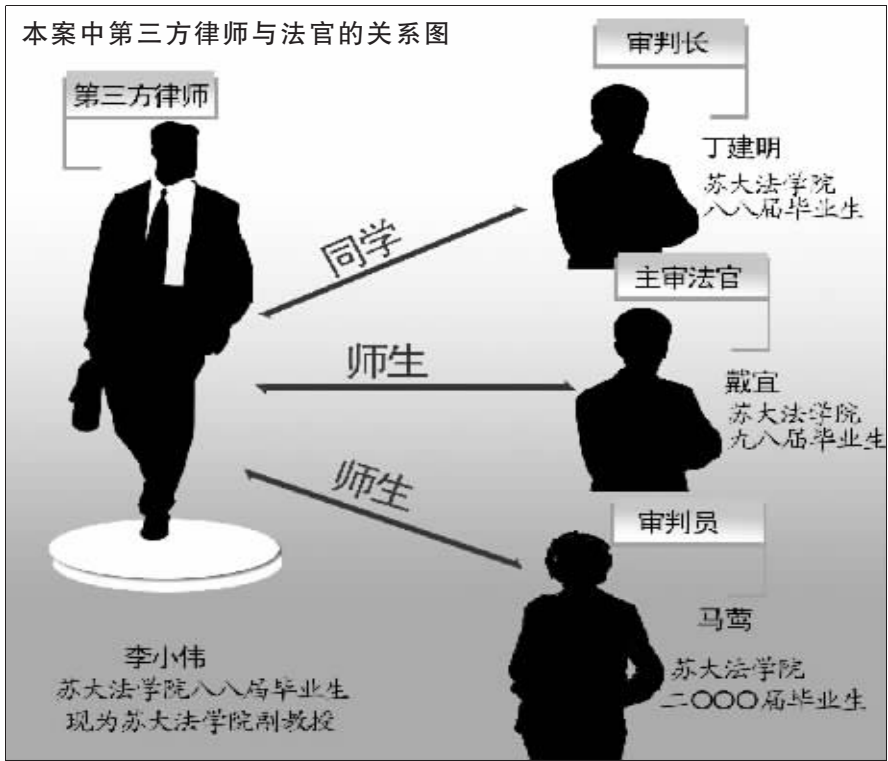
本案中第三方律师与法官的关系图

第三方律师

审判长

丁建明
苏大法学院
八八届毕业生

同学

主审法官

师生

戴宜
苏大法学院
九八届毕业生

师生

审判员

马莺
苏大法学院
二〇〇〇届毕业生

李小伟
苏大法学院八八届毕业生
现为苏大法学院副教授